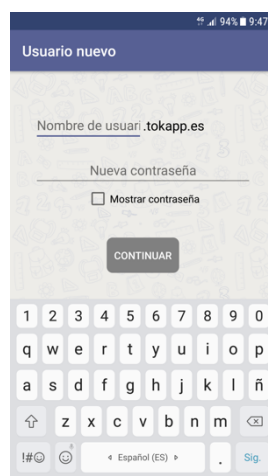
4G .ıl 94% 9:47

Usuario nuevo

Nombre de usuari .tokapp.es

Nueva contraseña

Mostrar contraseña

CONTINUAR

1 2 3 4 5 6 7 8 9 0
q w e r t y u i o p
a s d f g h j k l ñ
z x c v b n m
!#☺ ◂ Español (ES) ▸ . Sig.